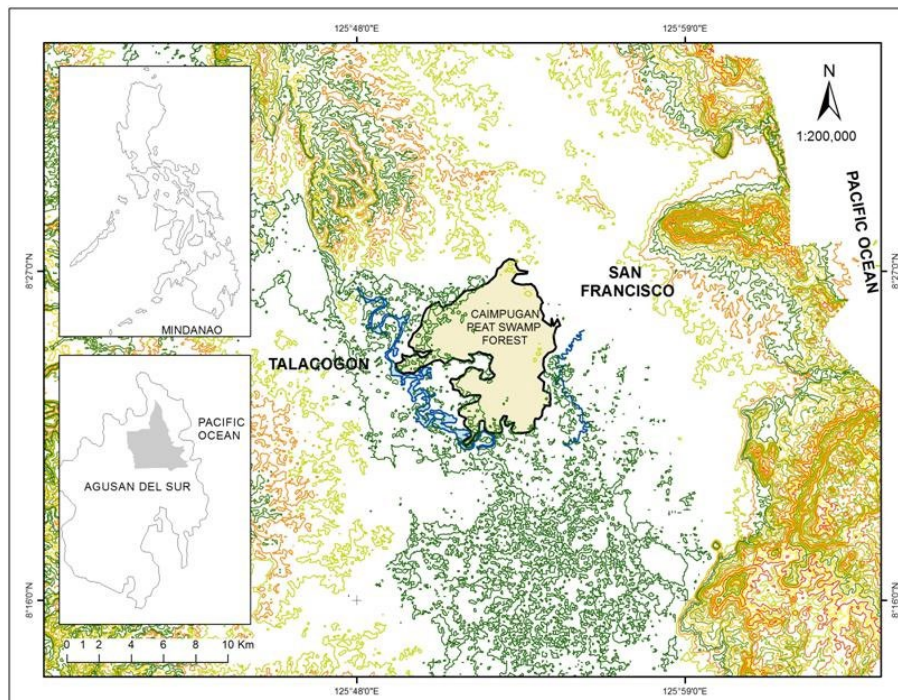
125°48'0"E
125°59'0"E
125°48'0"E
125°59'0"E

8°27'0"N
8°16'0"N
8°27'0"N
8°16'0"N

N

1:200,000

PACIFIC OCEAN

SAN FRANCISCO

CAIMPUGAN PEAT SWAMP FOREST

TALACOGON

MINDANAO

PACIFIC OCEAN

AGUSAN DEL SUR

0 1 2 4 6 8 10 Km